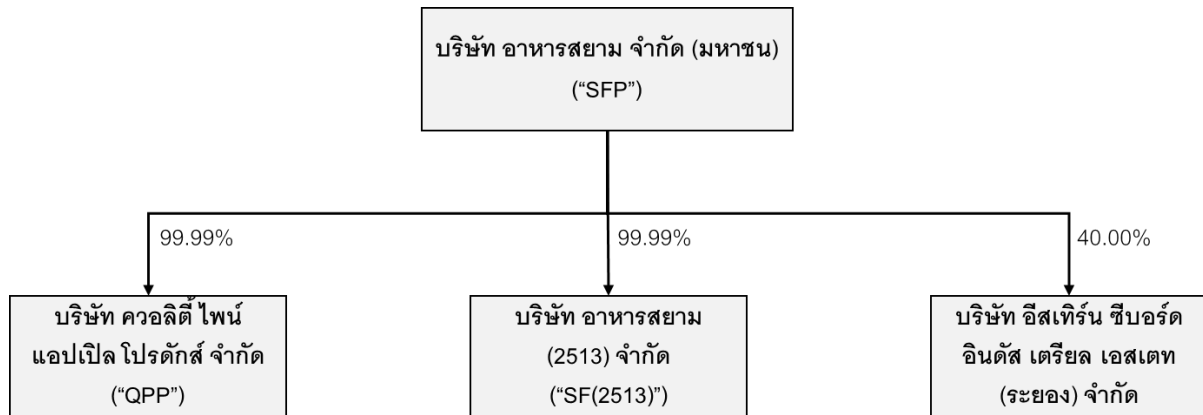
บริษัท อาหารสยาม จำกัด (มหาชน)
(“SFP”)

99.99%

99.99%

40.00%

บริษัท ควอลิตี้ ไพน์ แอปเปิล โปรดักส์ จำกัด
(“QPP”)

บริษัท อาหารสยาม (2513) จำกัด
(“SF(2513)”)

บริษัท อีสเทิร์น ซีบอร์ด อินดัส เตรียล เอสเตท (ระยอง) จำกัด